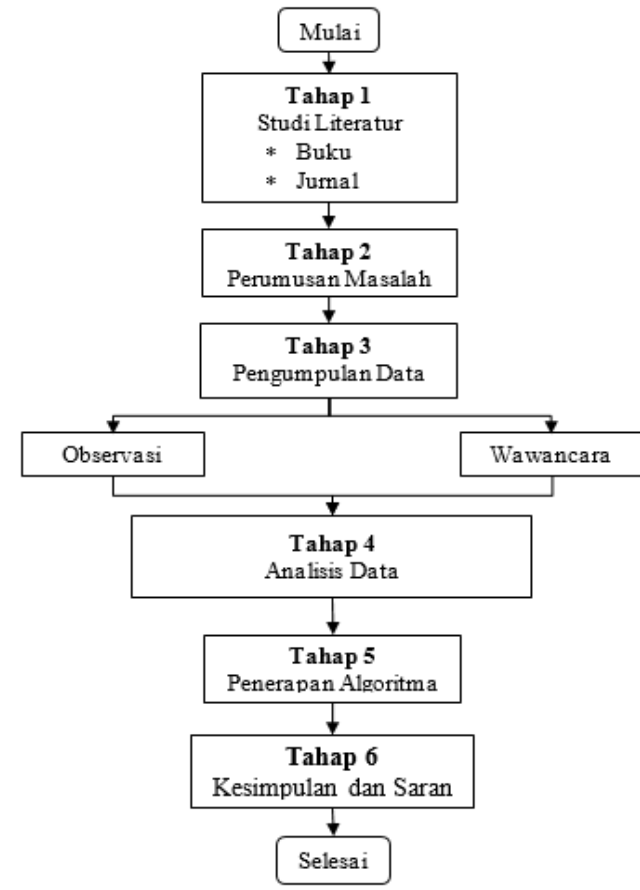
Mulai

Tahap 1
Studi Literatur
* Buku
* Jurnal

Tahap 2
Perumusan Masalah

Tahap 3
Pengumpulan Data

Observasi

Wawancara

Tahap 4
Analisis Data

Tahap 5
Penerapan Algoritma

Tahap 6
Kesimpulan dan Saran

Selesai